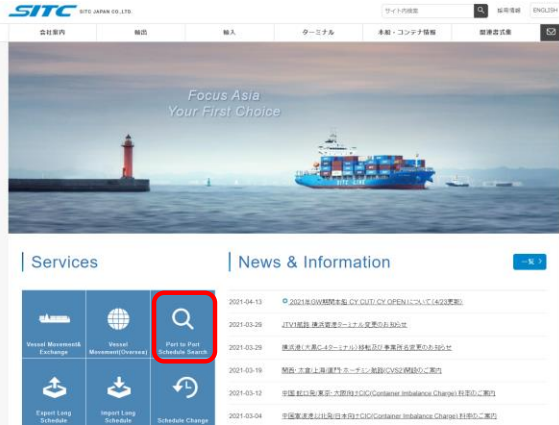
SITC SITC JAPAN CO.,LTD.

サイト内検索

採用情報

ENGLISH

会社案内

輸出

輸入

ターミナル

本船・コンテナ情報

関連書式集

Focus Asia
Your First Choice

SITC LINE

Services

Vessel Movement& Exchange

Vessel Movement(Oversea)

Port to Port Schedule Search

Export Long Schedule

Import Long Schedule

Schedule Change

News & Information

一覧

2021-04-13 2021年GW期間本船 CY CUT/ CY OPENについて(4/23更新)

2021-03-29 JTV1航路 横浜着港ターミナル変更のお知らせ

2021-03-29 横浜港(大黒C-4ターミナル)移転及び事務所名変更のお知らせ

2021-03-19 関西-大連/上海/厦門-ホーチミン航路(CVS2)開設のご案内

2021-03-12 中国 蛇口発/東京・大阪向けCIC(Container Imbalance Charge) 料率のご案内

2021-03-04 中国 廈門港出し 日本向けCIC(Container Imbalance Charge) 料率のご案内